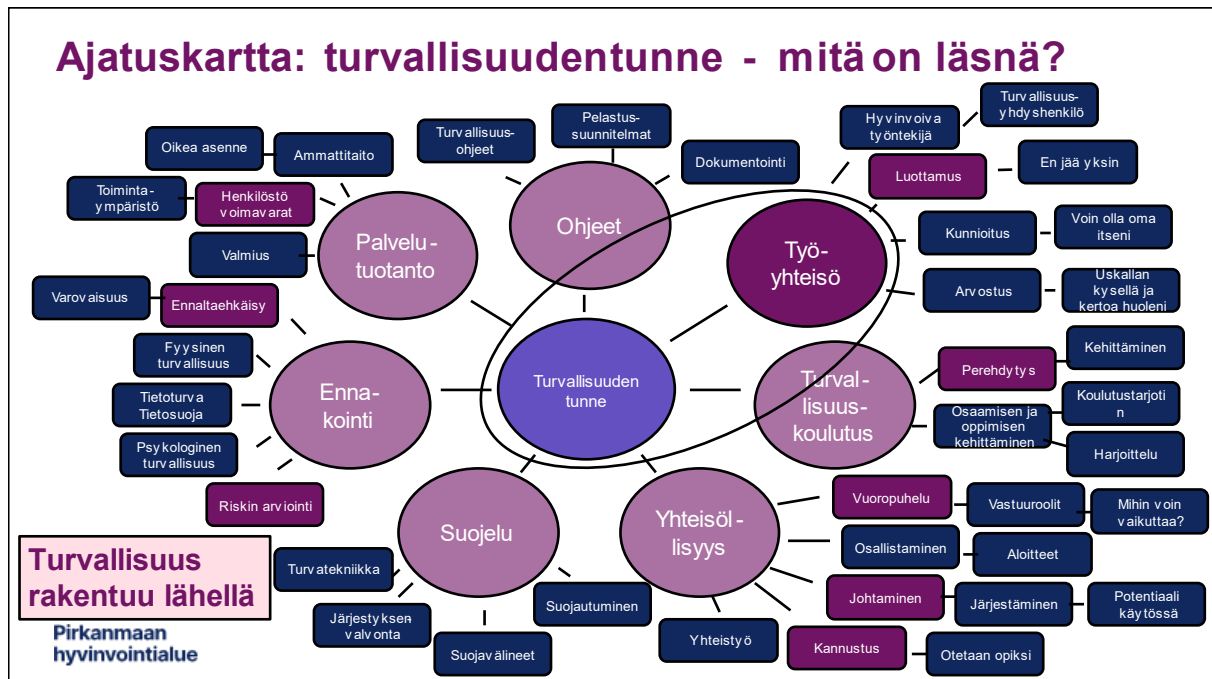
Ajatuskartta: turvallisuudentunne - mitä on läsnä?

Turvallisuuden tunne

Ohjeet
Turvallisuusohjeet
Pelastussuunnitelmat
Dokumentointi

Työyhteisö
Hyvinvoiva työntekijä
Turvallisuusyhdyshenkilö
Luottamus
En jää yksin
Kunnioitus
Voin olla oma itseni
Arvostus
Uskallan kysellä ja kertoa huoleni

Turvallisuuskoulutus
Perehdytys
Kehittäminen
Osaamisen ja oppimisen kehittäminen
Koulutustarjotin
Harjoittelu

Yhteisöllisyys
Vuoropuhelu
Vastuuroolit
Mihin voin vaikuttaa?
Osallistaminen
Aloitteet
Johtaminen
Järjestäminen
Potentiaali käytössä
Kannustus
Otetaan opiksi
Yhteistyö

Suojelu
Turvatekniikka
Järjestyksen valvonta
Suojavälineet
Suojautuminen

Ennakointi
Varovaisuus
Ennaltaehkäisy
Fyysinen turvallisuus
Tietoturva Tietosuoja
Psykologinen turvallisuus
Riskin arviointi

Palvelutuotanto
Oikea asenne
Ammattitaito
Toimintaympäristö
Henkilöstö voimavarat
Valmius

Turvallisuus rakentuu lähellä

Pirkanmaan hyvinvointialue